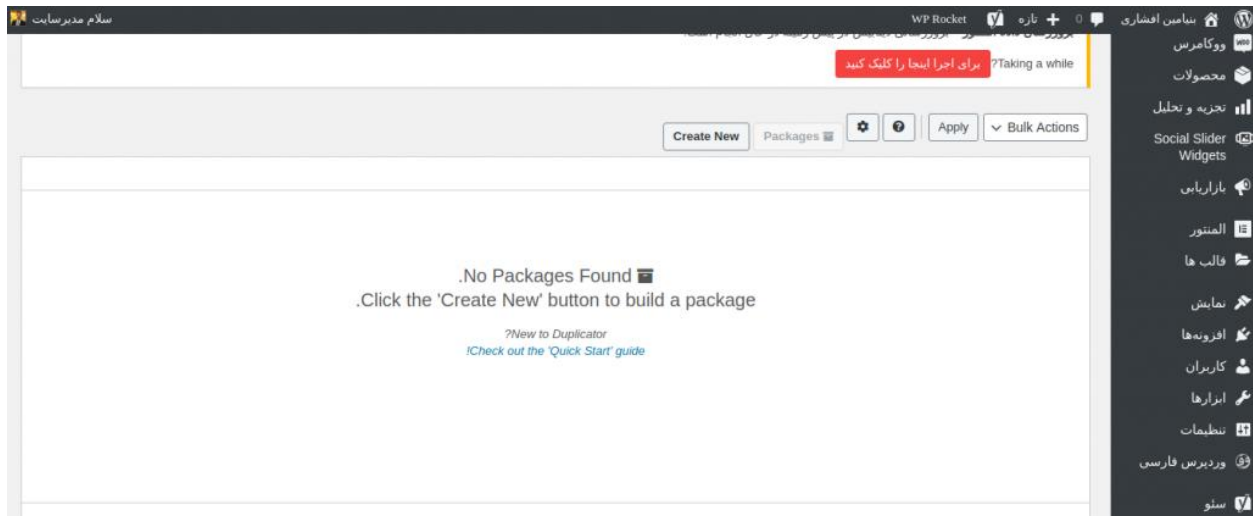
بنیامین افشاری 0 تازه WP Rocket
سلام مدیرسایت

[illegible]

Taking a while? برای اجرا اینجا را کلیک کنید

Bulk Actions Apply
Packages Create New

.No Packages Found
.Click the 'Create New' button to build a package

?New to Duplicator
!Check out the 'Quick Start' guide

ووکامرس
محصولات
تجزیه و تحلیل
Social Slider Widgets
بازاریابی
المنتور
قالب ها
نمایش
افزونه‌ها
کاربران
ابزارها
تنظیمات
وردپرس فارسی
سئو